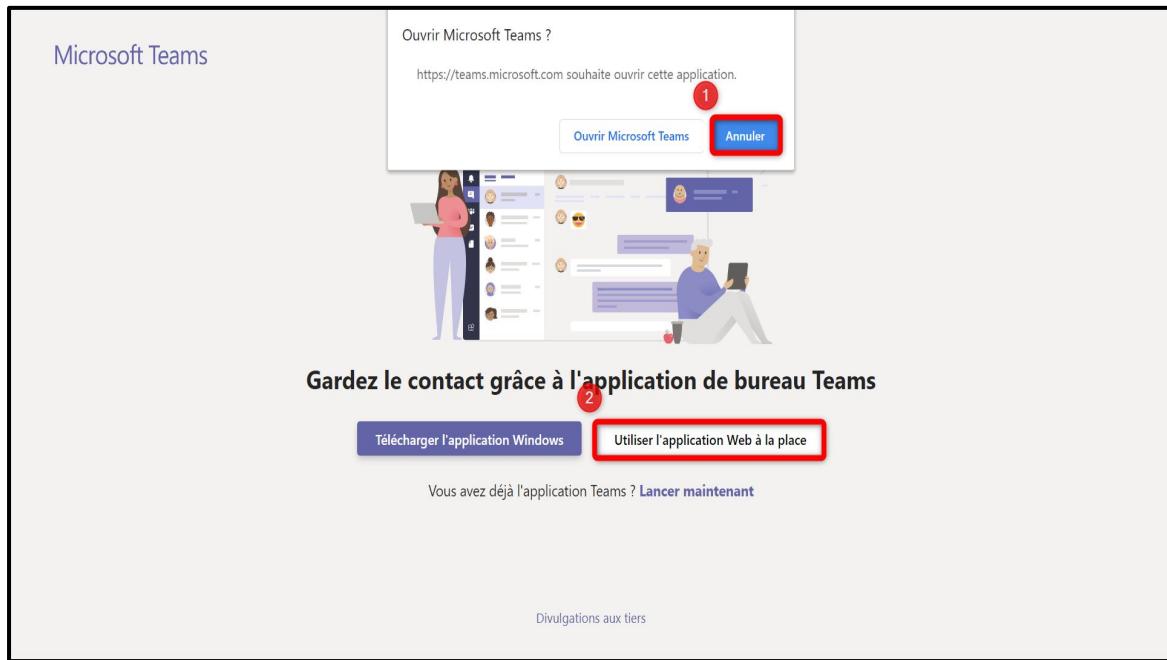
Microsoft Teams

Ouvrir Microsoft Teams ?

https://teams.microsoft.com souhaite ouvrir cette application.

1

Ouvrir Microsoft Teams

Annuler

Gardez le contact grâce à l'application de bureau Teams

2

Télécharger l'application Windows

Utiliser l'application Web à la place

Vous avez déjà l'application Teams ? Lancer maintenant

Divulgations aux tiers